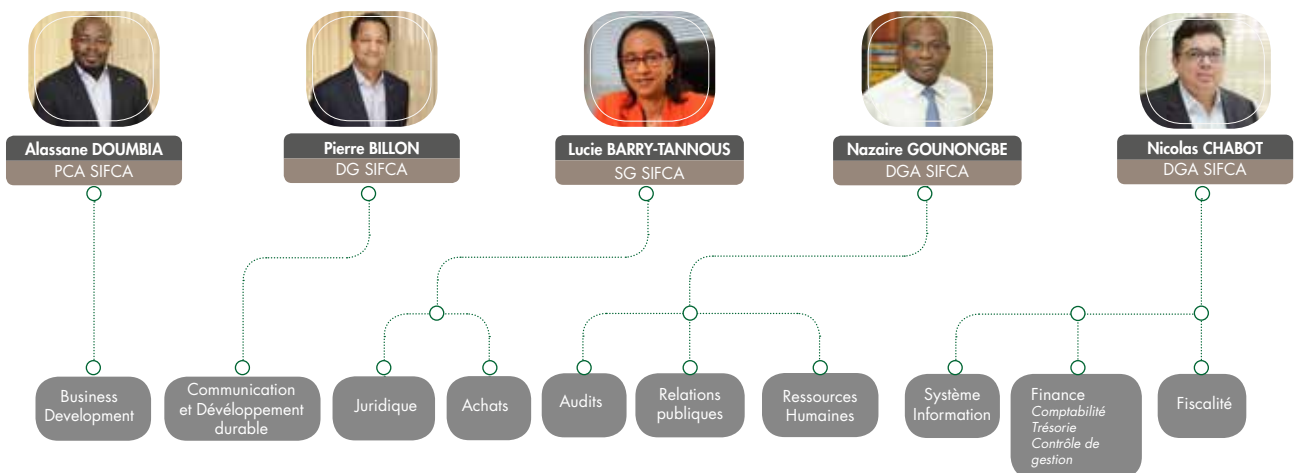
Alassane DOUMBIA
PCA SIFCA

Pierre BILLON
DG SIFCA

Lucie BARRY-TANNOUS
SG SIFCA

Nazaire GOUNONGBE
DGA SIFCA

Nicolas CHABOT
DGA SIFCA

Business Development

Communication et Développement durable

Juridique

Achats

Audits

Relations publiques

Ressources Humaines

Système Information

Finance
Comptabilité
Trésorie
Contrôle de gestion

Fiscalité